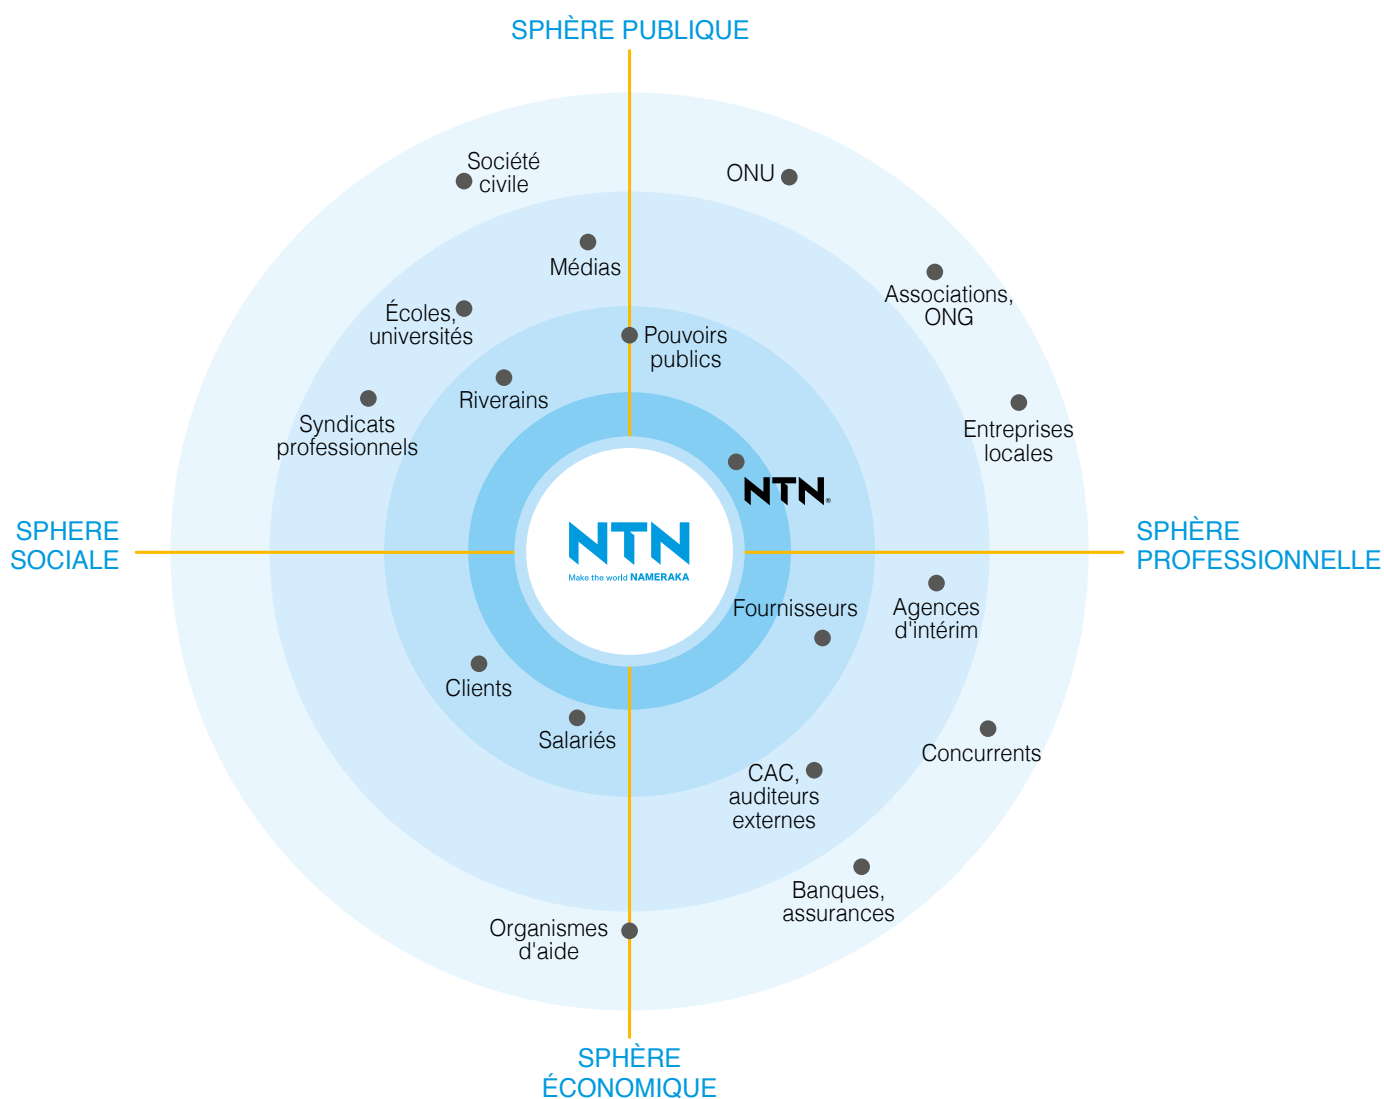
SPHÈRE PUBLIQUE

Société civile

ONU

Médias

Associations, ONG

Écoles, universités

Pouvoirs publics

Riverains

Syndicats professionnels

Entreprises locales

NTN

SPHERE SOCIALE

NTN
Make the world NAMERAKA

SPHÈRE PROFESSIONNELLE

Fournisseurs

Agences d'intérim

Clients

Salariés

Concurrents

CAC, auditeurs externes

Banques, assurances

Organismes d'aide

SPHÈRE ÉCONOMIQUE